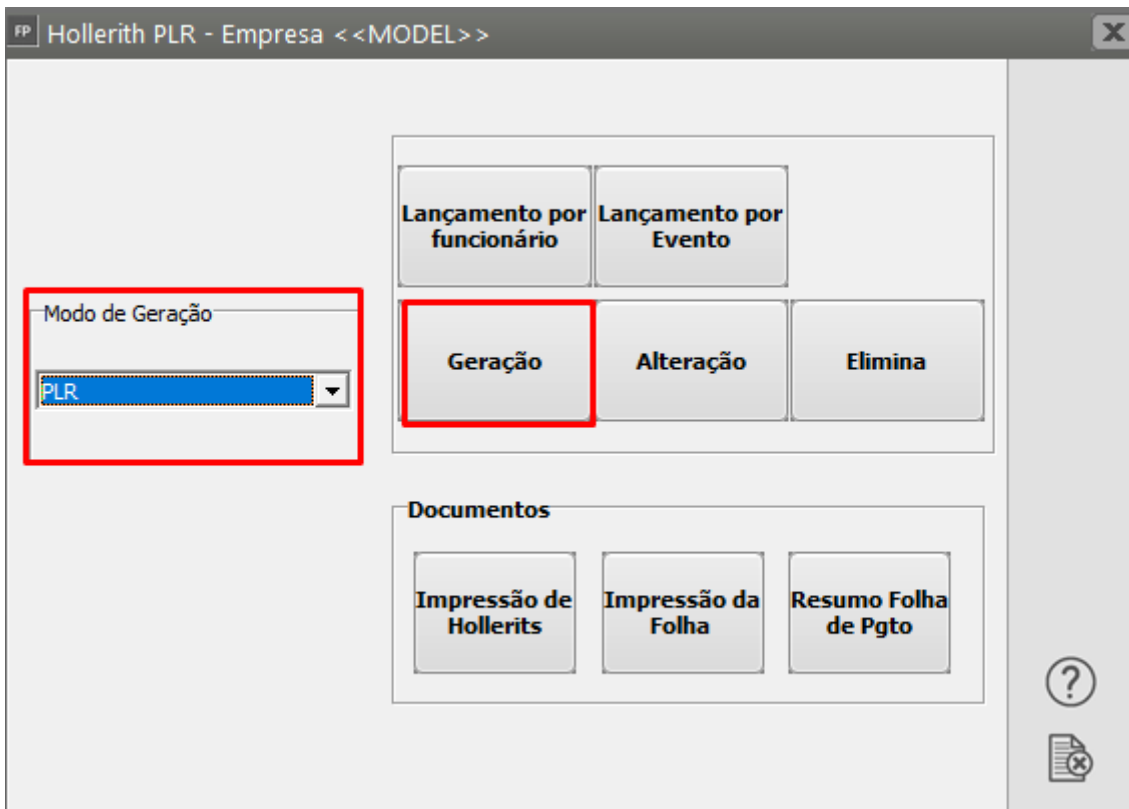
FP Hollerith PLR - Empresa <<MODEL>>

Modo de Geração

PLR

Lançamento por funcionário

Lançamento por Evento

Geração

Alteração

Elimina

Documentos

Impressão de Hollerits

Impressão da Folha

Resumo Folha de Pgto

?